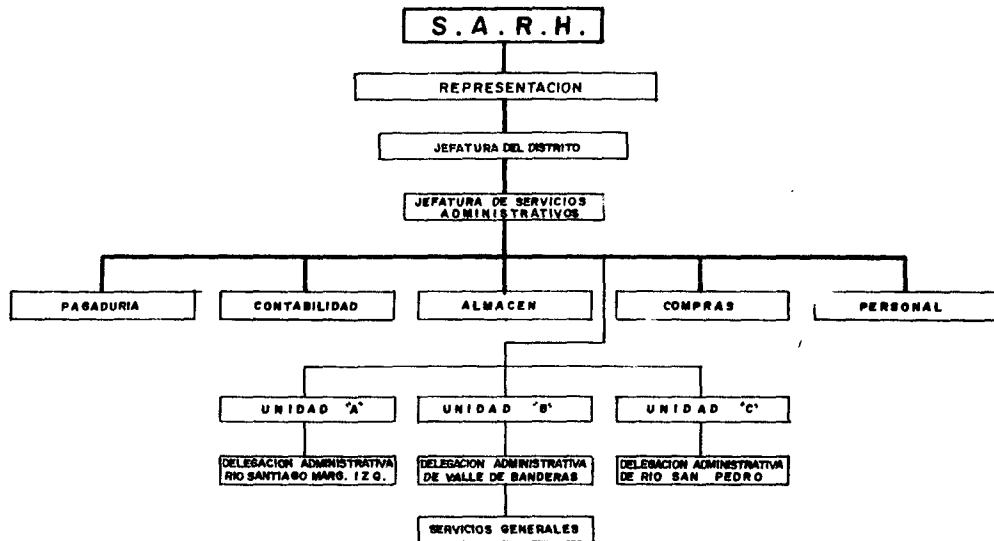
S.A.R.H.

REPRESENTACION

JEFATURA DEL DISTRITO

JEFATURA DE SERVICIOS ADMINISTRATIVOS

PAGADURIA

CONTABILIDAD

ALMACEN

COMPRAS

PERSONAL

UNIDAD "A"

UNIDAD "B"

UNIDAD "C"

DELEGACION ADMINISTRATIVA RIO SANTIAGO MARG. IZQ.

DELEGACION ADMINISTRATIVA DE VALLE DE BANDERAS

DELEGACION ADMINISTRATIVA DE RIO SAN PEDRO

SERVICIOS GENERALES